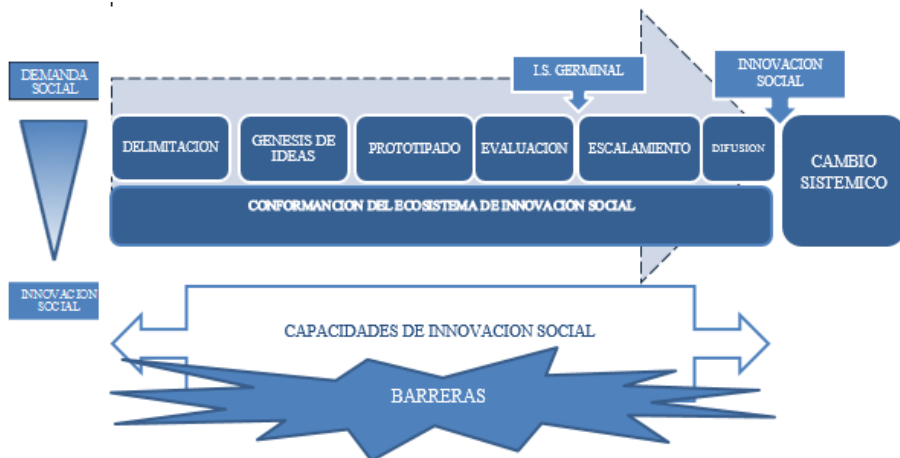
DEMANDA SOCIAL

I.S. GERMINAL

INNOVACION SOCIAL

DELIMITACION

GENESIS DE IDEAS

PROTOTIPADO

EVALUACION

ESCALAMIENTO

DIFUSION

CAMBIO SISTEMICO

CONFORMANCION DEL ECOSISTEMA DE INNOVACION SOCIAL

INNOVACION SOCIAL

CAPACIDADES DE INNOVACION SOCIAL

BARRERAS